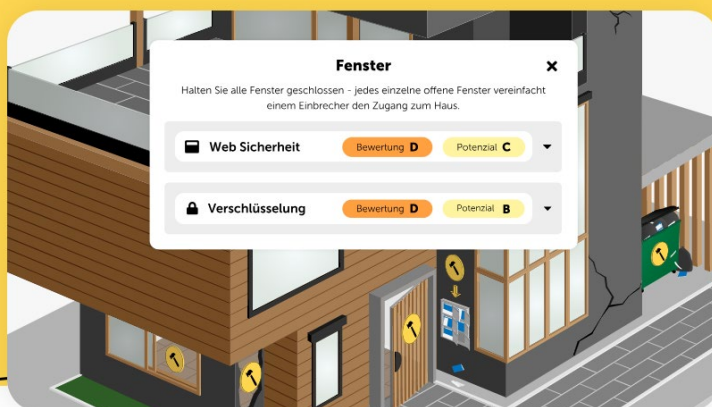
Fenster

×

Halten Sie alle Fenster geschlossen - jedes einzelne offene Fenster vereinfacht einem Einbrecher den Zugang zum Haus.

Web Sicherheit Bewertung D Potenzial C

Verschlüsselung Bewertung D Potenzial B